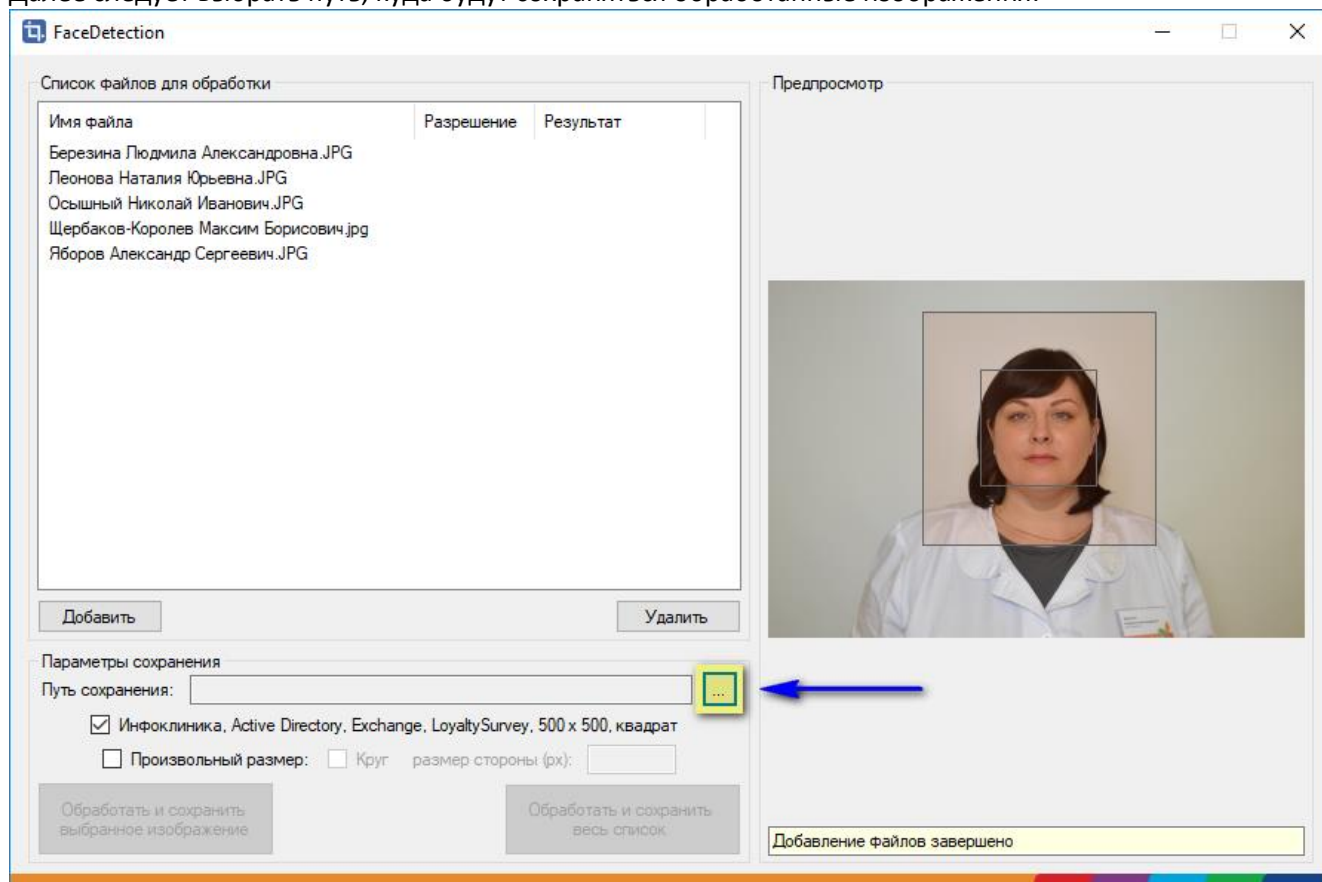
FaceDetection

Список файлов для обработки

| Имя файла | Разрешение | Результат |
|---|---|---|
| Березина Людмила Александровна.JPG | | |
| Леонова Наталия Юрьевна.JPG | | |
| Осышный Николай Иванович.JPG | | |
| Щербаков-Королев Максим Борисович.jpg | | |
| Яборов Александр Сергеевич.JPG | | |

Добавить

Удалить

Параметры сохранения

Путь сохранения:

...

Инфоклиника, Active Directory, Exchange, LoyaltySurvey, 500 x 500, квадрат

Произвольный размер:

Круг

размер стороны (px):

Обработать и сохранить выбранное изображение

Обработать и сохранить весь список

Предпросмотр

Добавление файлов завершено